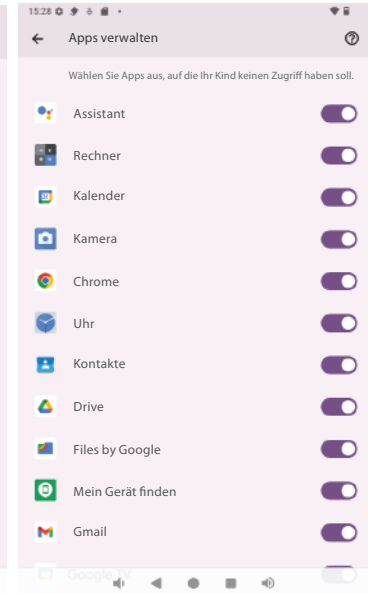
15:28

Apps verwalten

Wählen Sie Apps aus, auf die Ihr Kind keinen Zugriff haben soll.

Assistant

Rechner

Kalender

Kamera

Chrome

Uhr

Kontakte

Drive

Files by Google

Mein Gerät finden

Gmail

Google TV